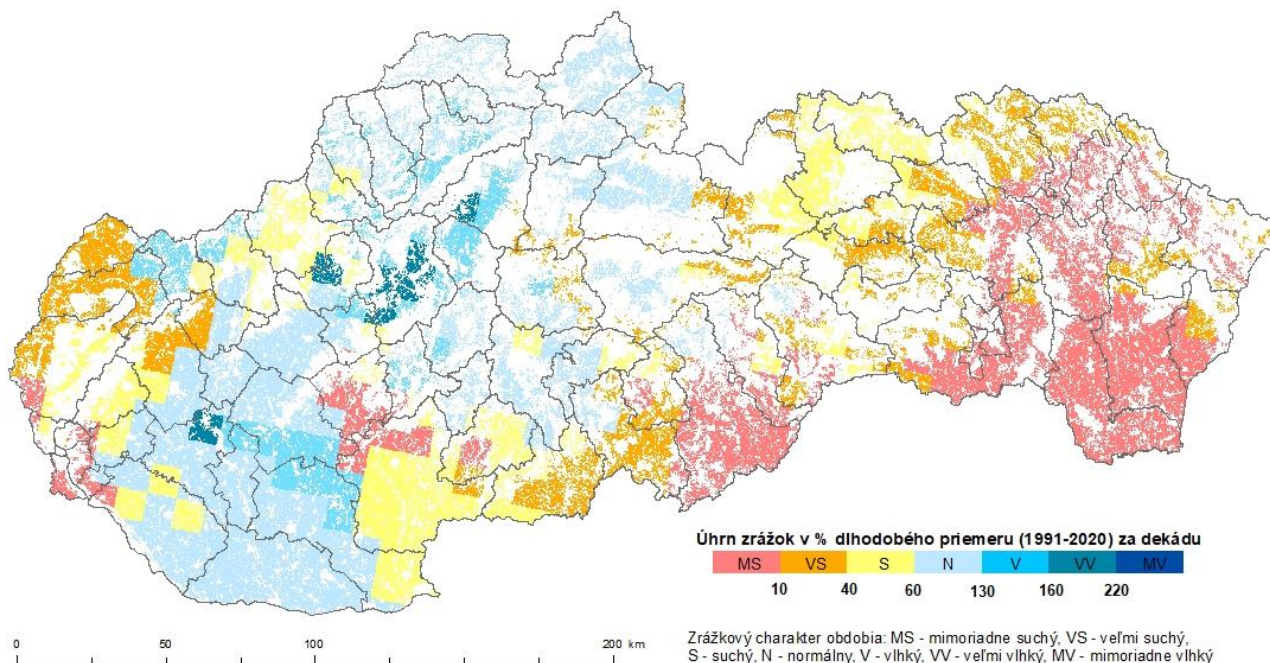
Úhrn zrážok v % dlhodobého priemeru (1991-2020) za dekádu

| MS | VS | S | N | V | VV | MV |
|---|---|---|---|---|---|---|

10 40 60 130 160 220

0 50 100 200 km

Zrážkový charakter obdobia: MS - mimoriadne suchý, VS - veľmi suchý, S - suchý, N - normálny, V - vlhký, VV - veľmi vlhký, MV - mimoriadne vlhký